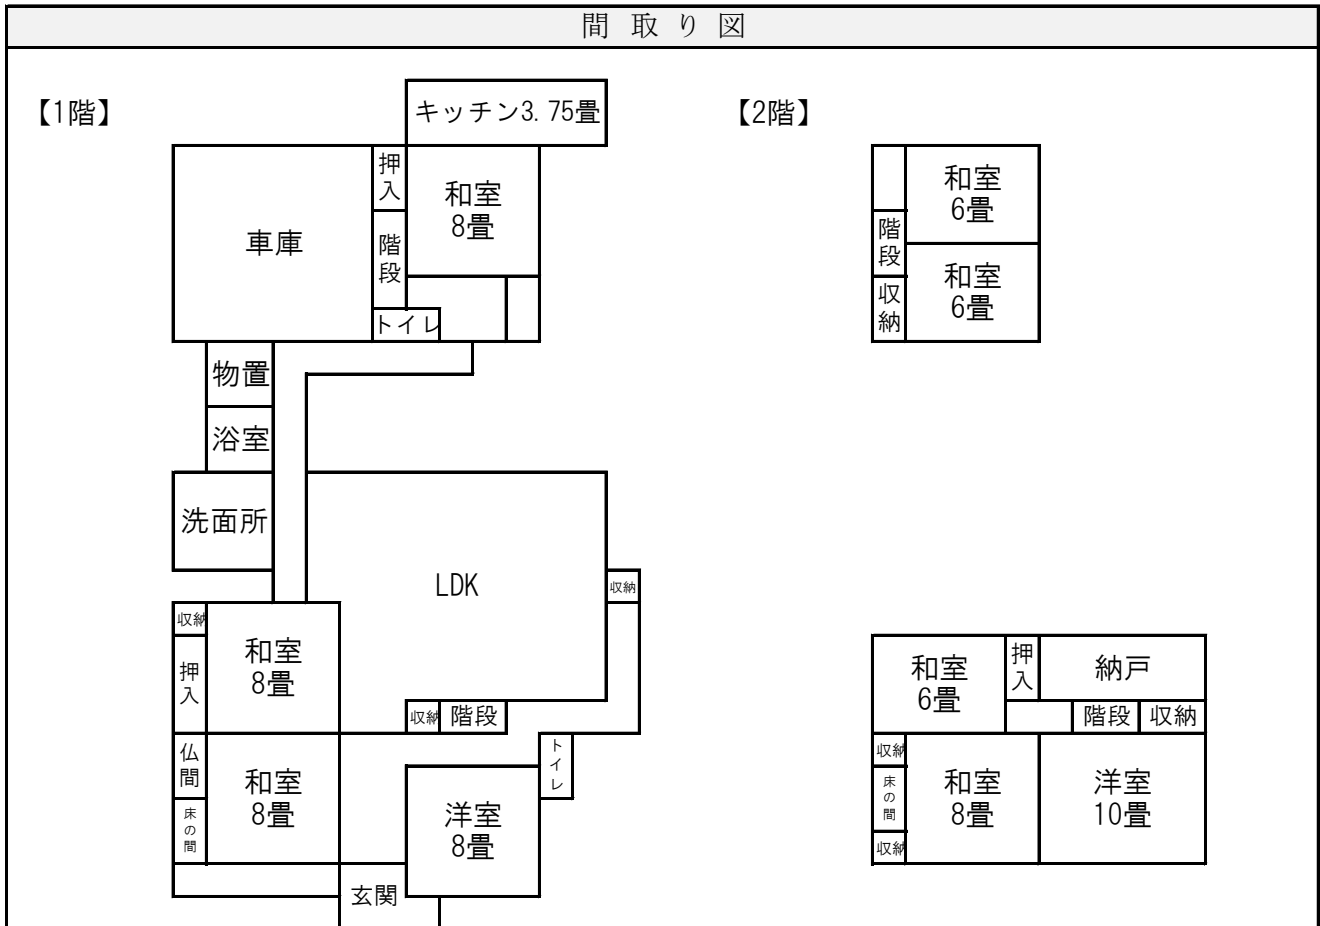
間 取 り 図

【1階】

キッチン3.75畳

押入

和室
8畳

車庫

階段

トイレ

物置

浴室

洗面所

LDK

収納

収納

押入

和室
8畳

収納 階段

仏間

床の間

和室
8畳

トイレ

洋室
8畳

玄関

【2階】

和室
6畳

階段

収納

和室
6畳

和室
6畳

押入

納戸

階段 収納

収納

床の間

収納

和室
8畳

洋室
10畳